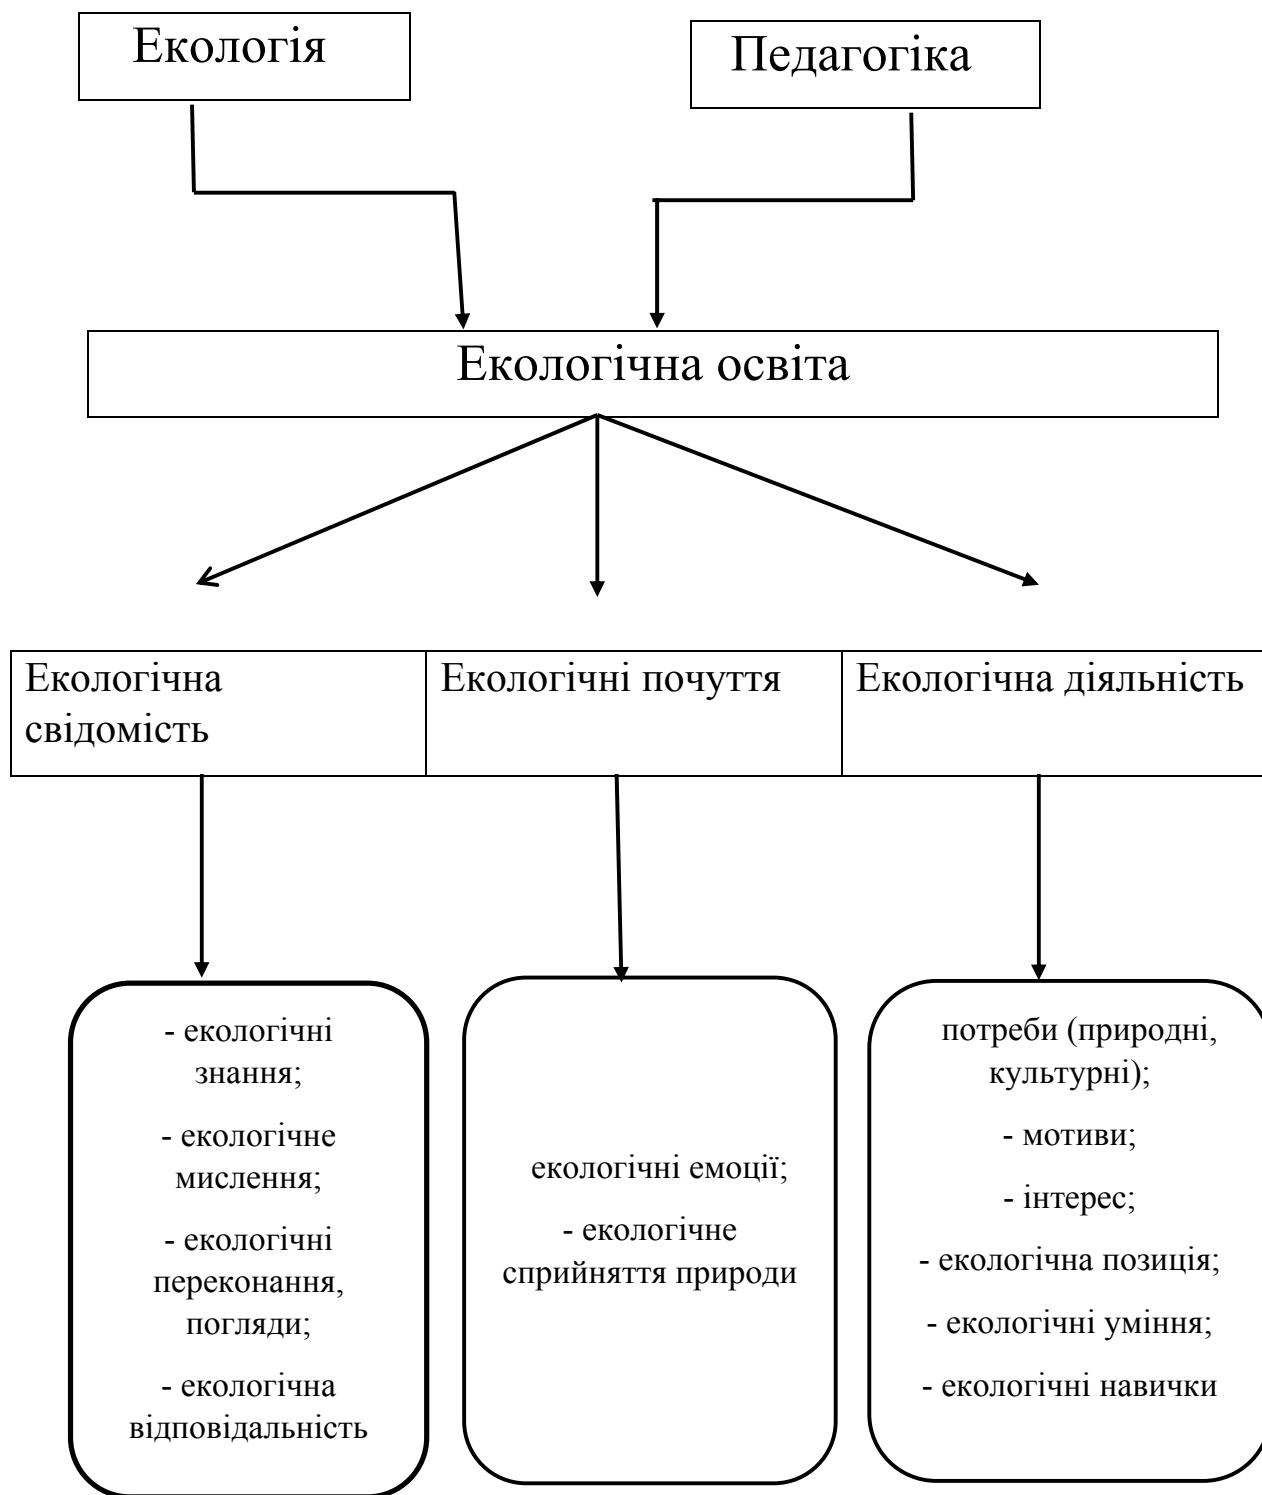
Екологія

Педагогіка

Екологічна освіта

| Екологічна свідомість | Екологічні почуття | Екологічна діяльність |
|---|---|---|

- екологічні знання;

- екологічне мислення;

- екологічні переконання, погляди;

- екологічна відповідальність

екологічні емоції;

- екологічне сприйняття природи

потреби (природні, культурні);

- мотиви;

- інтерес;

- екологічна позиція;

- екологічні уміння;

- екологічні навички